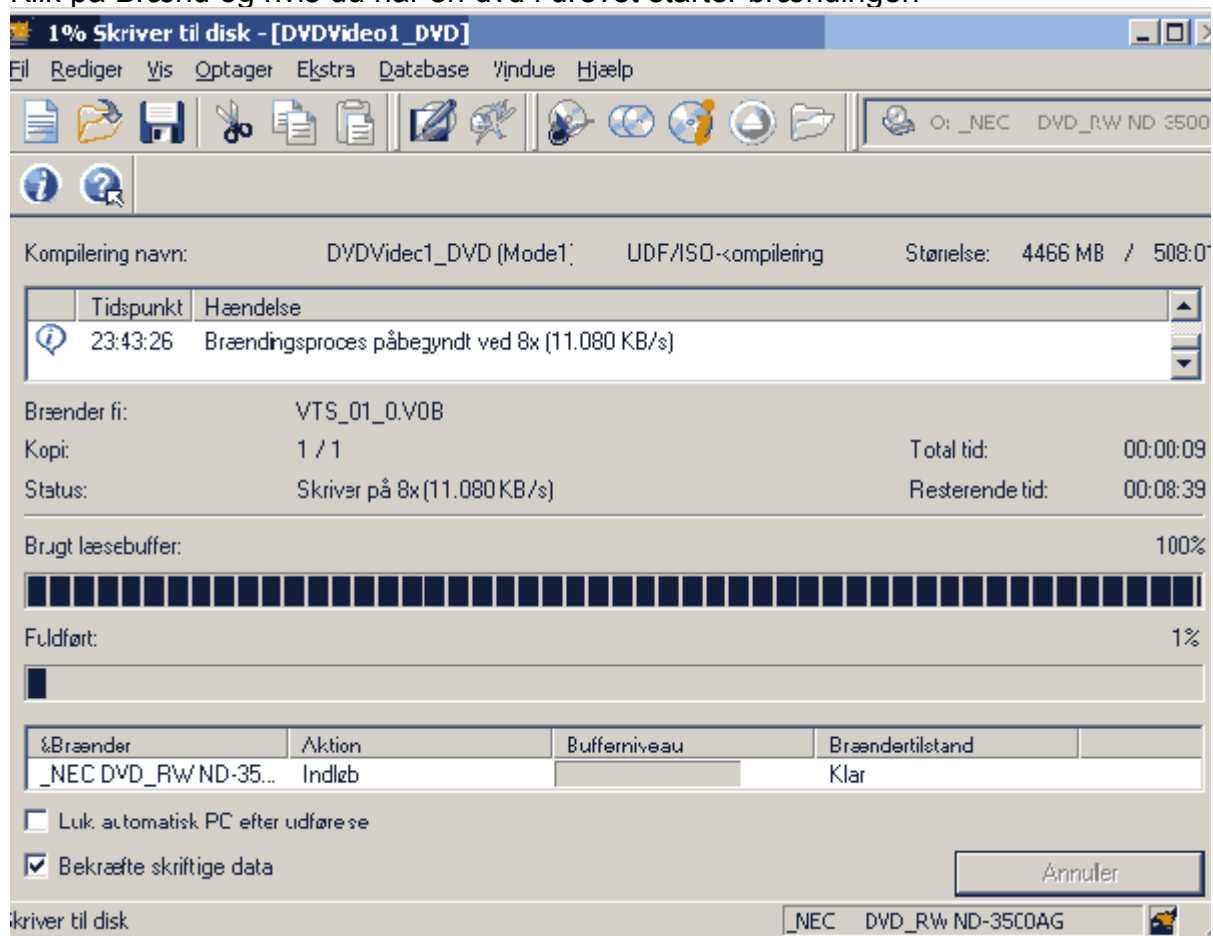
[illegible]

1% Skriver til disk - [DVDVideo1_DVD]

Fil Rediger Vis Optager Ekstra Database Vindue Hjælp

O: _NEC DVD_RW ND 3500

Kompilering navn: DVDVidec1_DVD (Mode1) UDF/ISO-kompilering Størrelse: 4466 MB / 508:0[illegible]

| | Tidspunkt | Hændelse |
|---|---|---|
| | 23:43:26 | Brændingsproces påbegyndt ved 8x (11.080 KB/s) |

Brænder fi: VTS_01_0.V0B

Kopi: 1 / 1 Total tid: 00:00:09

Status: Skriver på 8x (11.080 KB/s) Resterende tid: 00:08:39

Brugt læsebuffer: 100%

Fuldført: 1%

| &Brænder | Aktion | Bufferniveau | Brændertilstand |
|---|---|---|---|
| _NEC DVD_RW ND-35... | Indløb | | Klar |

Luk automatisk PC efter udførese

Bekræfte skriftige data

Annuller

Skriver til disk _NEC DVD_RW ND-3500AG